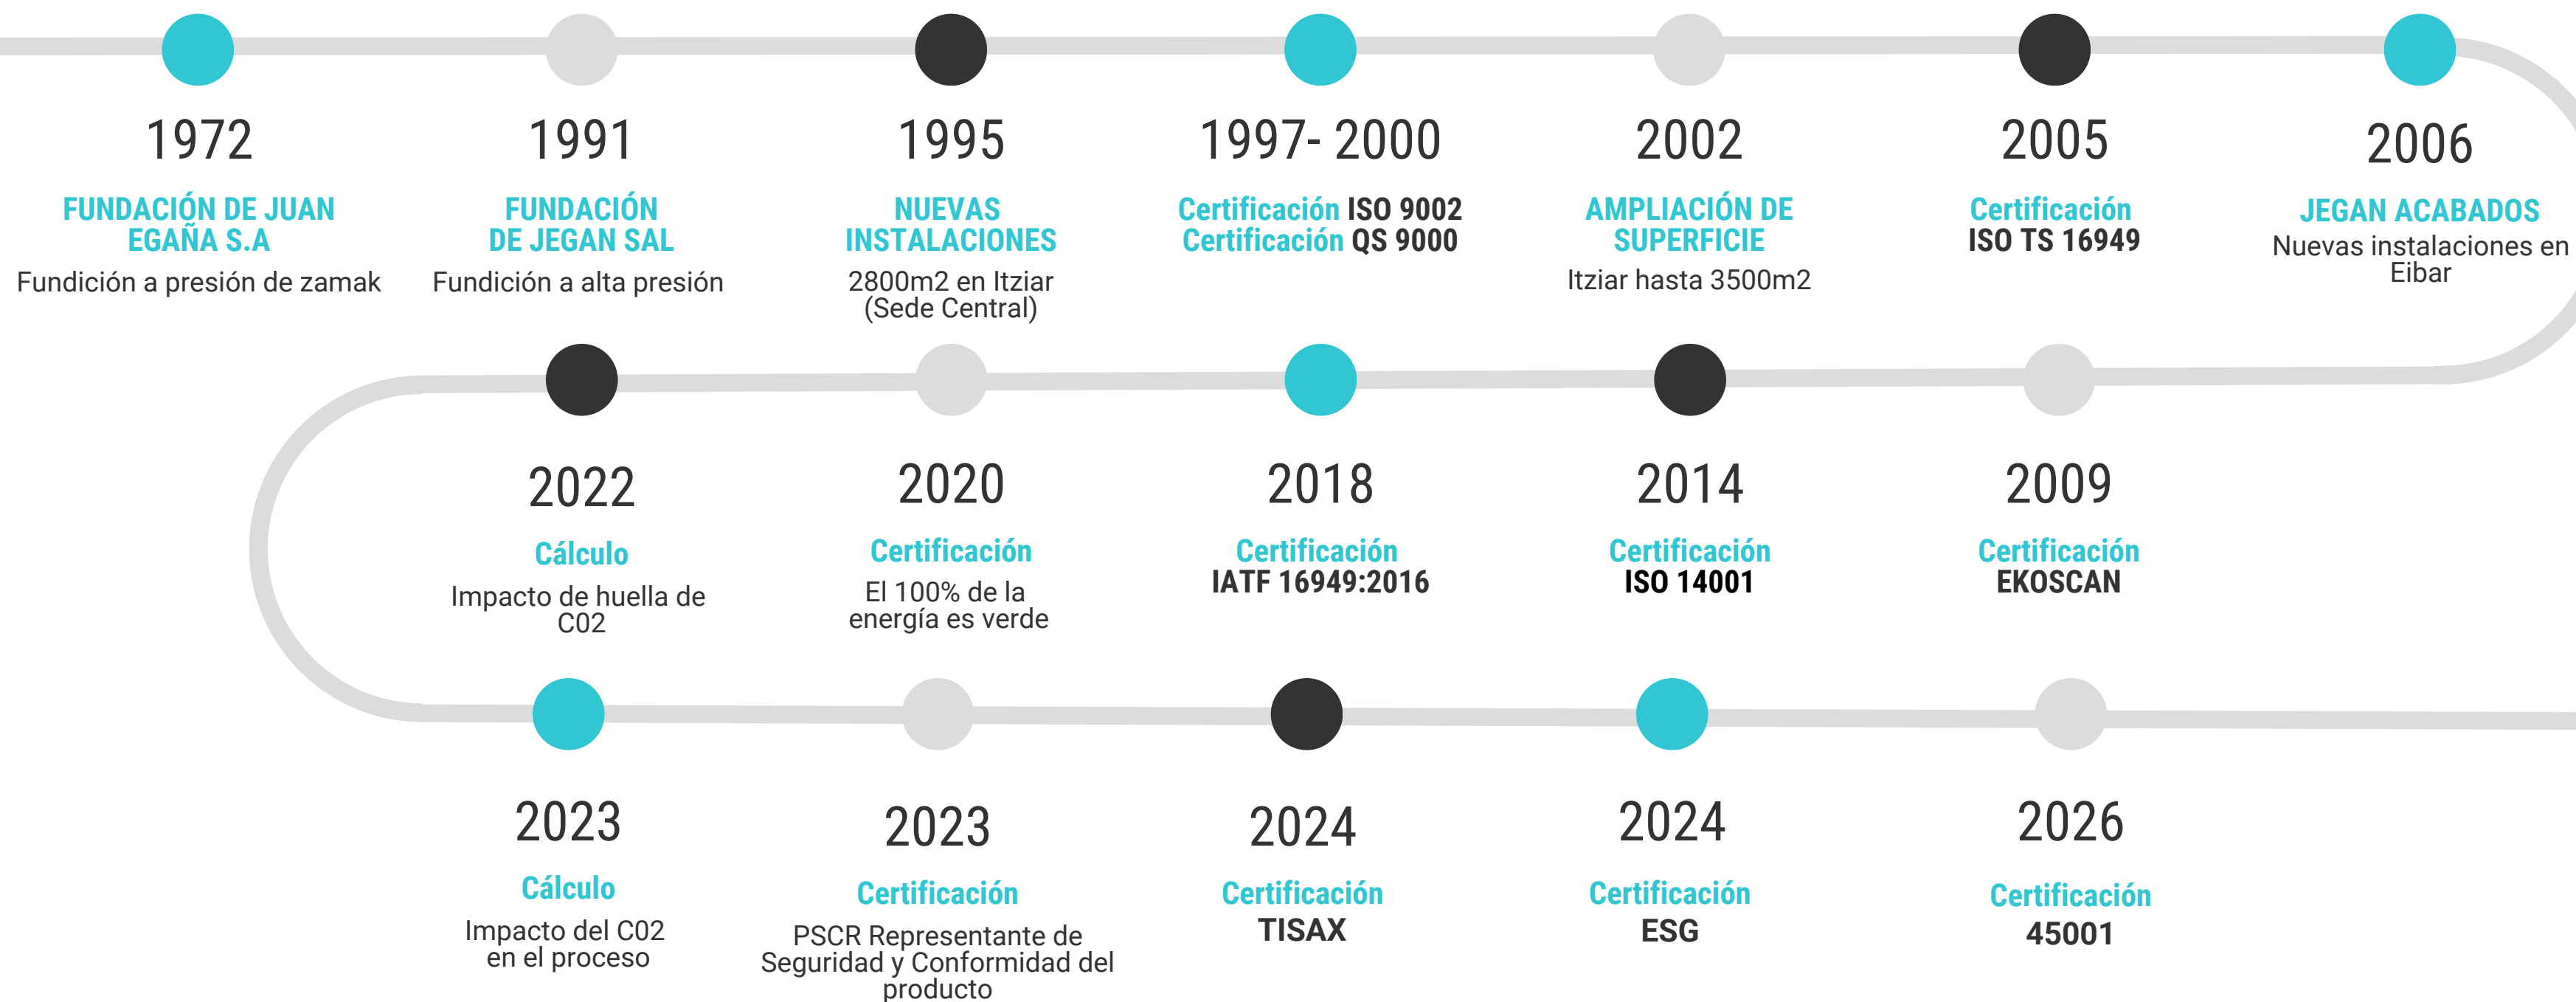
1972
FUNDACIÓN DE JUAN EGAÑA S.A
Fundición a presión de zamak

1991
FUNDACIÓN DE JEGAN SAL
Fundición a alta presión

1995
NUEVAS INSTALACIONES
2800m2 en Itziar (Sede Central)

1997- 2000
Certificación ISO 9002
Certificación QS 9000

2002
AMPLIACIÓN DE SUPERFICIE
Itziar hasta 3500m2

2005
Certificación
ISO TS 16949

2006
JEGAN ACABADOS
Nuevas instalaciones en Eibar

2022
Cálculo
Impacto de huella de C02

2020
Certificación
El 100% de la energía es verde

2018
Certificación
IATF 16949:2016

2014
Certificación
ISO 14001

2009
Certificación
EKOSCAN

2023
Cálculo
Impacto del C02 en el proceso

2023
Certificación
PSCR Representante de Seguridad y Conformidad del producto

2024
Certificación
TISAX

2024
Certificación
ESG

2026
Certificación
45001